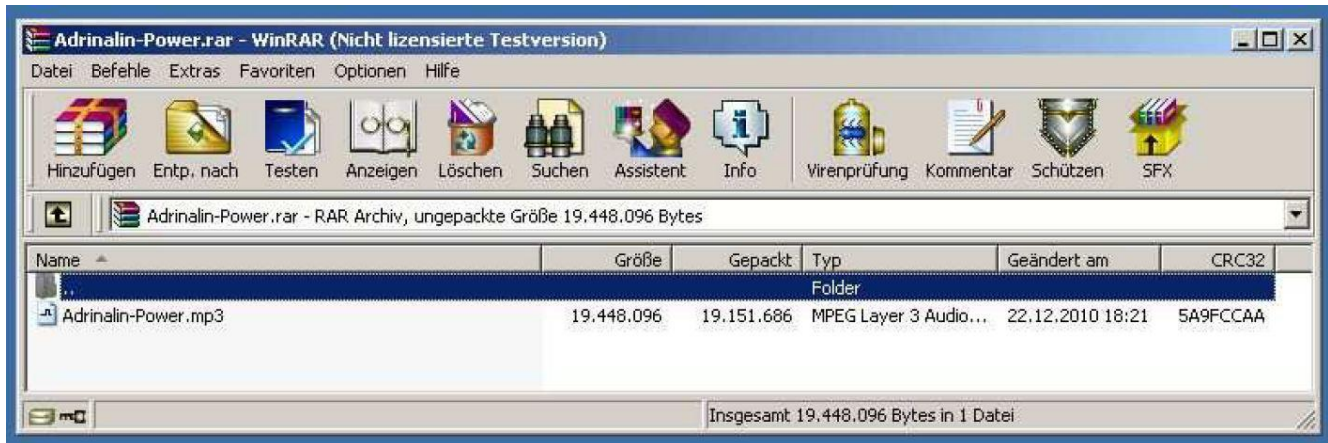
Adrinalin-Power.rar - WinRAR (Nicht lizensierte Testversion)

Datei Befehle Extras Favoriten Optionen Hilfe

Hinzufügen Entp. nach Testen Anzeigen Löschen Suchen Assistent Info Virenprüfung Kommentar Schützen SFX

Adrinalin-Power.rar - RAR Archiv, ungepackte Größe 19.448.096 Bytes

| Name | Größe | Gepackt | Typ | Geändert am | CRC32 |
|---|---|---|---|---|---|
| .. | | | Folder | | |
| Adrinalin-Power.mp3 | 19.448.096 | 19.151.686 | MPEG Layer 3 Audio... | 22.12.2010 18:21 | 5A9FCCAA |

Insgesamt 19.448.096 Bytes in 1 Datei